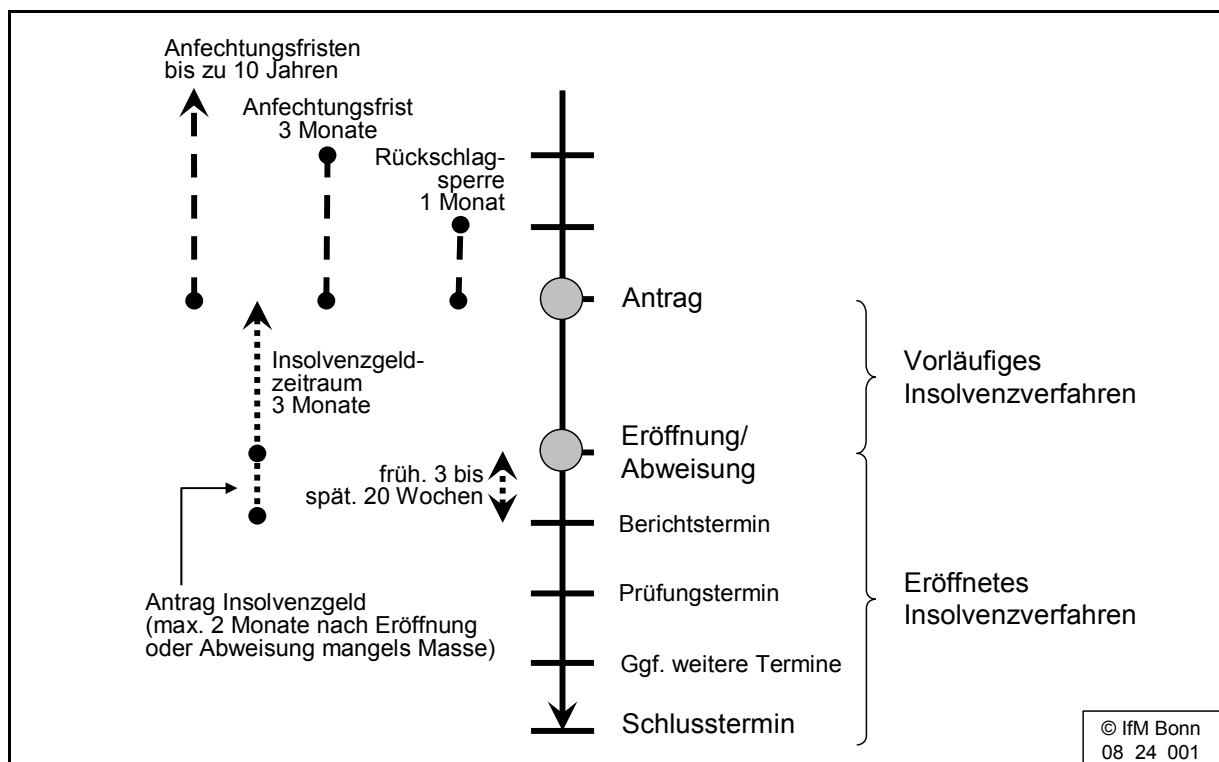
Anfechtungsfristen
bis zu 10 Jahren

Anfechtungsfrist
3 Monate

Rückschlagsperre
1 Monat

Antrag

Vorläufiges Insolvenzverfahren

Insolvenzgeldzeitraum
3 Monate

Eröffnung/
Abweisung

früh. 3 bis
spät. 20 Wochen

Berichtstermin

Antrag Insolvenzgeld
(max. 2 Monate nach Eröffnung oder Abweisung mangels Masse)

Prüfungstermin

Eröffnetes Insolvenzverfahren

Ggf. weitere Termine

Schlusstermin

© IfM Bonn
08 24 001